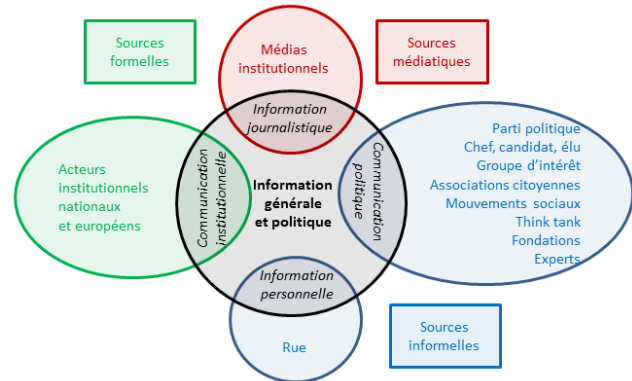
Sources formelles

Médias institutionnels

Sources médiatiques

Information journalistique

Acteurs institutionnels nationaux et européens

Communication institutionnelle

Information générale et politique

Communication politique

Parti politique
Chef, candidat, élu
Groupe d'intérêt
Associations citoyennes
Mouvements sociaux
Think tank
Fondations
Experts

Information personnelle

Rue

Sources informelles